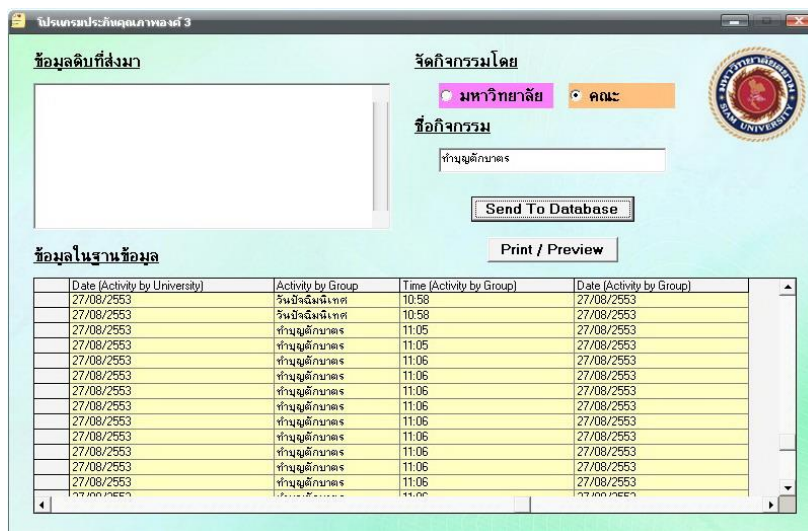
โปรแกรมประกันคุณภาพองค์ 3

ข้อมูลดิบที่ส่งมา

จัดกิจกรรมโดย

มหาวิทยาลัย คณะ

ชื่อกิจกรรม

ทำบุญตักบาตร

Send To Database

Print / Preview

ข้อมูลในฐานข้อมูล

SIAM UNIVERSITY

| | Date (Activity by University) | Activity by Group | Time (Activity by Group) | Date (Activity by Group) |
|---|---|---|---|---|
| | 27/08/2553 | วันปัจฉิมนิเทศ | 10:58 | 27/08/2553 |
| | 27/08/2553 | วันปัจฉิมนิเทศ | 10:58 | 27/08/2553 |
| | 27/08/2553 | ทำบุญตักบาตร | 11:05 | 27/08/2553 |
| | 27/08/2553 | ทำบุญตักบาตร | 11:05 | 27/08/2553 |
| | 27/08/2553 | ทำบุญตักบาตร | 11:06 | 27/08/2553 |
| | 27/08/2553 | ทำบุญตักบาตร | 11:06 | 27/08/2553 |
| | 27/08/2553 | ทำบุญตักบาตร | 11:06 | 27/08/2553 |
| | 27/08/2553 | ทำบุญตักบาตร | 11:06 | 27/08/2553 |
| | 27/08/2553 | ทำบุญตักบาตร | 11:06 | 27/08/2553 |
| | 27/08/2553 | ทำบุญตักบาตร | 11:06 | 27/08/2553 |
| | 27/08/2553 | ทำบุญตักบาตร | 11:06 | 27/08/2553 |
| | 27/08/2553 | ทำบุญตักบาตร | 11:06 | 27/08/2553 |
| | 27/08/2553 | ทำบุญตักบาตร | 11:06 | 27/08/2553 |
| | 27/08/2553 | ทำบุญตักบาตร | 11:06 | 27/08/2553 |
| | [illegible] | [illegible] | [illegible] | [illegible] |